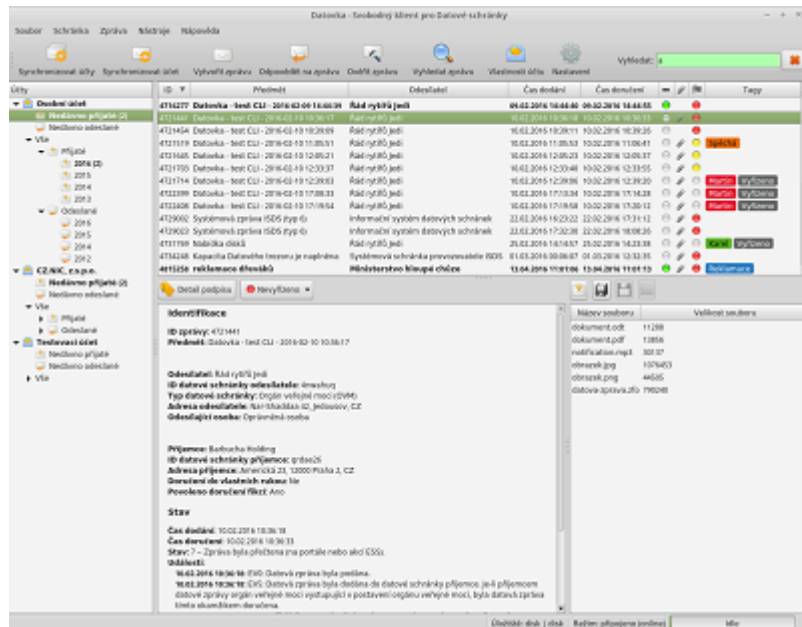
Datovka - Svobodný klient pro Datové schránky

Soubor Schránka Zpráva Nástroje Nápověda

Synchronizovat účty Synchronizovat účet Vytvořit zprávu Odpovědět na zprávu Ověřit zprávu Vyhledat zprávu Vlastnosti účtu Nastavení

Vyhledat: a

Účty
Osobní účet
Nedávno přijaté (2)
Nedávno odeslané
Vše
Přijaté
2016 (2)
2015
2014
2013
Odeslané
2016
2015
2014
2012
CZ.NIC, z.s.p.o.
Nedávno přijaté (2)
Nedávno odeslané
Vše
Přijaté
Odeslané
Testovací účet
Nedávno přijaté
Nedávno odeslané
Vše

| ID | Předmět | Odesílatel | Čas dodání | Čas doručení | | | | Tagy |
|---|---|---|---|---|---|---|---|---|
| 4716277 | Datovka - test CLI - 2016-02-09 14:48:39 | Řád rytířů jedi | 09.02.2016 14:48:40 | 09.02.2016 14:48:55 | | | | |
| 4721441 | Datovka - test CLI - 2016-02-10 10:36:17 | Řád rytířů jedi | 10.02.2016 10:36:18 | 10.02.2016 10:36:33 | | | | |
| 4721404 | Datovka - test CLI - 2016-02-10 10:39:09 | Řád rytířů jedi | 10.02.2016 10:39:11 | 10.02.2016 10:39:26 | | | | |
| 4721519 | Datovka - test CLI - 2016-02-10 11:05:51 | Řád rytířů jedi | 10.02.2016 11:05:53 | 10.02.2016 11:06:41 | | | | |
| 4721665 | Datovka - test CLI - 2016-02-10 12:05:21 | Řád rytířů jedi | 10.02.2016 12:05:23 | 10.02.2016 12:05:37 | | | | |
| 4721703 | Datovka - test CLI - 2016-02-10 12:33:37 | Řád rytířů jedi | 10.02.2016 12:33:48 | 10.02.2016 12:33:55 | | | | Spěchá |
| 4721714 | Datovka - test CLI - 2016-02-10 12:39:03 | Řád rytířů jedi | 10.02.2016 12:39:06 | 10.02.2016 12:39:20 | | | | Martin Vyřízeno |
| 4722399 | Datovka - test CLI - 2016-02-10 17:08:33 | Řád rytířů jedi | 10.02.2016 17:08:34 | 10.02.2016 17:14:28 | | | | Martin Vyřízeno |
| 4722408 | Datovka - test CLI - 2016-02-10 17:19:54 | Řád rytířů jedi | 10.02.2016 17:19:58 | 10.02.2016 17:20:12 | | | | Martin Vyřízeno |
| 4729002 | Systémová zpráva ISDS (typ 6) | Informační systém datových schránek | 22.02.2016 16:23:22 | 22.02.2016 17:31:12 | | | | |
| 4729003 | Systémová zpráva ISDS (typ 6) | Informační systém datových schránek | 22.02.2016 17:32:38 | 22.02.2016 18:08:26 | | | | |
| 4731769 | Nabídka dílků | Řád rytířů jedi | 25.02.2016 14:16:57 | 25.02.2016 14:23:38 | | | | Karel Vyřízeno |
| 4734248 | Kopacita Datového trezoru je naplněna | Systémová schránka provozovatele ISDS | 01.03.2016 00:06:07 | 01.03.2016 12:32:35 | | | | |
| 4815258 | reklamace dřeváků | Ministerstvo hloupé chůze | 13.04.2016 11:01:06 | 13.04.2016 11:01:13 | | | | Reklamace |

Detail podpisu Nevyřízeno

Identifikace
ID zprávy: 4721441
Předmět: Datovka - test CLI - 2016-02-10 10:36:17

Odesílatel: Řád rytířů jedi
ID datové schránky odesílatele: 4nwuhcq
Typ datové schránky: Orgán veřejné moci (OVM)
Adresa odesílatele: Nar Shaddaa 02, Jedowsov, CZ
Odesílající osoba: Oprávněná osoba

Příjemce: Barbucha Holding
ID datové schránky příjemce: grdse26
Adresa příjemce: Americká 23, 12000 Praha 2, CZ
Doručení do vlastních rukou: Ne
Povoleno doručení fikcí: Ano

Stav
Čas dodání: 10.02.2016 10:36:18
Čas doručení: 10.02.2016 10:36:33
Stav: 7 – Zpráva byla přečtena (na portále nebo akcí ESS).
Události:
10.02.2016 10:36:18: EV0: Datová zpráva byla podána.
10.02.2016 10:36:33: EV5: Datová zpráva byla dodána do datové schránky příjemce. Je-li příjemcem datové schránky orgán veřejné moci vystupující v postavení orgánu veřejné moci, byla datová zpráva tímto okamžikem doručena.

| Název souboru | Velikost souboru |
|---|---|
| dokument.odt | 11288 |
| dokument.pdf | 12856 |
| notification.mp3 | 50137 |
| obrazek.jpg | 1376453 |
| obrazek.png | 44535 |
| datova-zprava.zfo | 790248 |

Úložiště: disk | disk Režim: připojeno (online) Idle